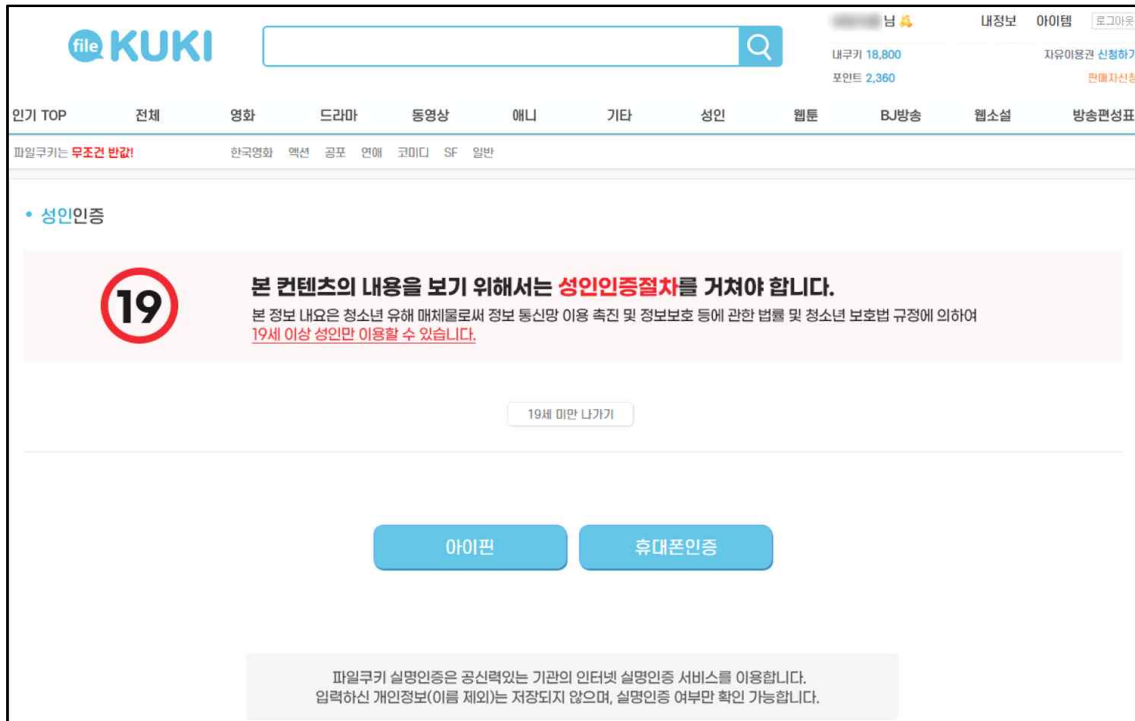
file KUKI

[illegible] 님

내정보 아이템 로그아웃

내쿠키 18,800

포인트 2,360

자유이용권 신청하기

판매자신청

인기 TOP 전체 영화 드라마 동영상 애니 기타 성인 웹툰 BJ방송 웹소설 방송편성표

파일쿠키는 무조건 반값!

한국영화 액션 공포 연애 코미디 SF 일반

• 성인인증

19

본 컨텐츠의 내용을 보기 위해서는 성인인증절차를 거쳐야 합니다.

본 정보 내요은 청소년 유해 매체물로써 정보 통신망 이용 촉진 및 정보보호 등에 관한 법률 및 청소년 보호법 규정에 의하여 19세 이상 성인만 이용할 수 있습니다.

19세 미만 나가기

아이핀

휴대폰인증

파일쿠키 실명인증은 공신력있는 기관의 인터넷 실명인증 서비스를 이용합니다.
입력하신 개인정보(이름 제외)는 저장되지 않으며, 실명인증 여부만 확인 가능합니다.